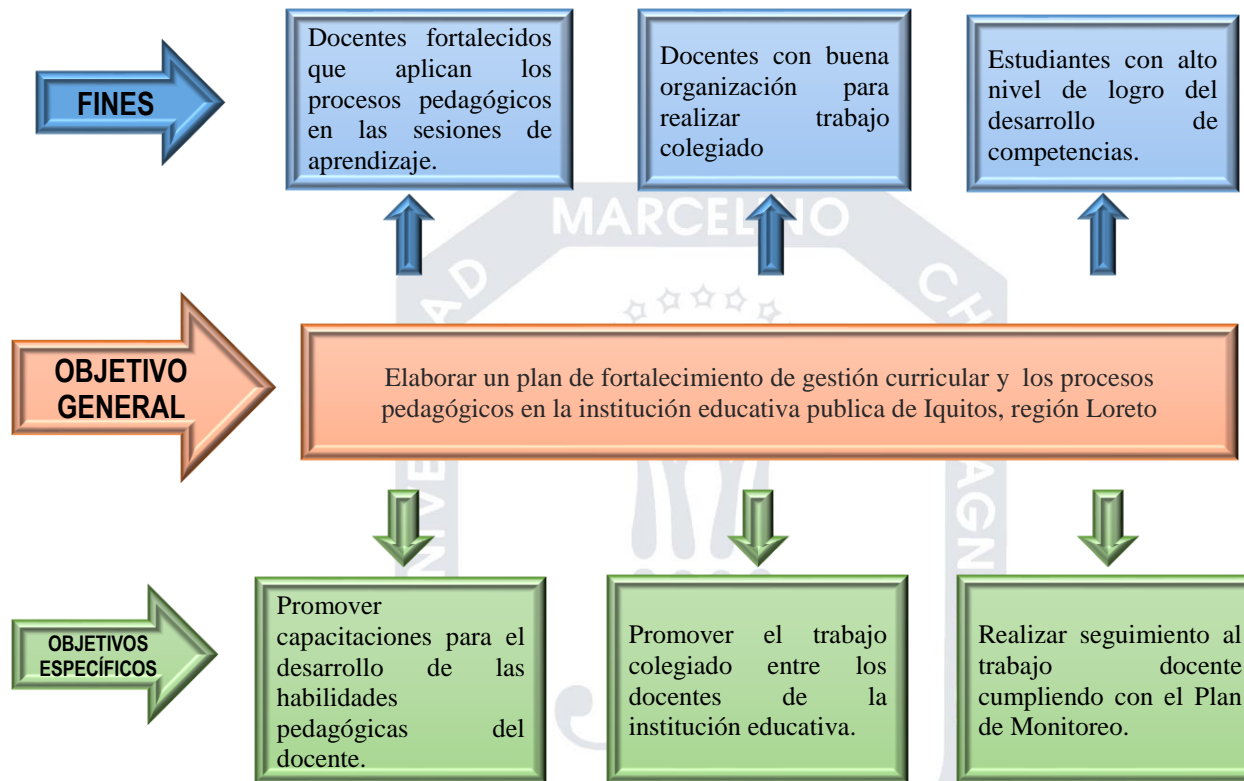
FINES

Docentes fortalecidos que aplican los procesos pedagógicos en las sesiones de aprendizaje.

Docentes con buena organización para realizar trabajo colegiado

Estudiantes con alto nivel de logro del desarrollo de competencias.

MARCELINO

OBJETIVO GENERAL

Elaborar un plan de fortalecimiento de gestión curricular y los procesos pedagógicos en la institución educativa publica de Iquitos, región Loreto

OBJETIVOS ESPECÍFICOS

Promover capacitaciones para el desarrollo de las habilidades pedagógicas del docente.

Promover el trabajo colegiado entre los docentes de la institución educativa.

Realizar seguimiento al trabajo docente cumpliendo con el Plan de Monitoreo.